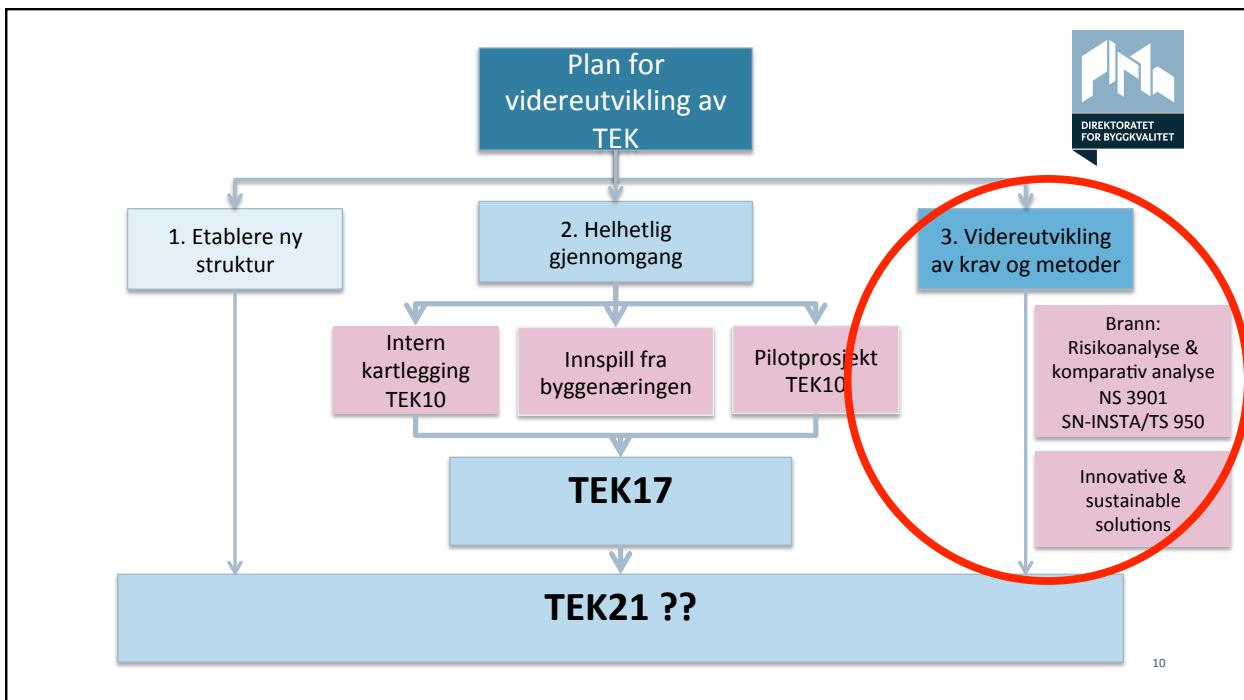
Plan for videreutvikling av TEK

DIREKTORATET FOR BYGGKVALITET

1. Etablere ny struktur

2. Helhetlig gjennomgang

3. Videreutvikling av krav og metoder

Intern kartlegging TEK10

Innspill fra byggenæringen

Pilotprosjekt TEK10

Brann: Risikoanalyse & komparativ analyse NS 3901 SN-INSTA/TS 950

Innovative & sustainable solutions

TEK17

TEK21 ??

10